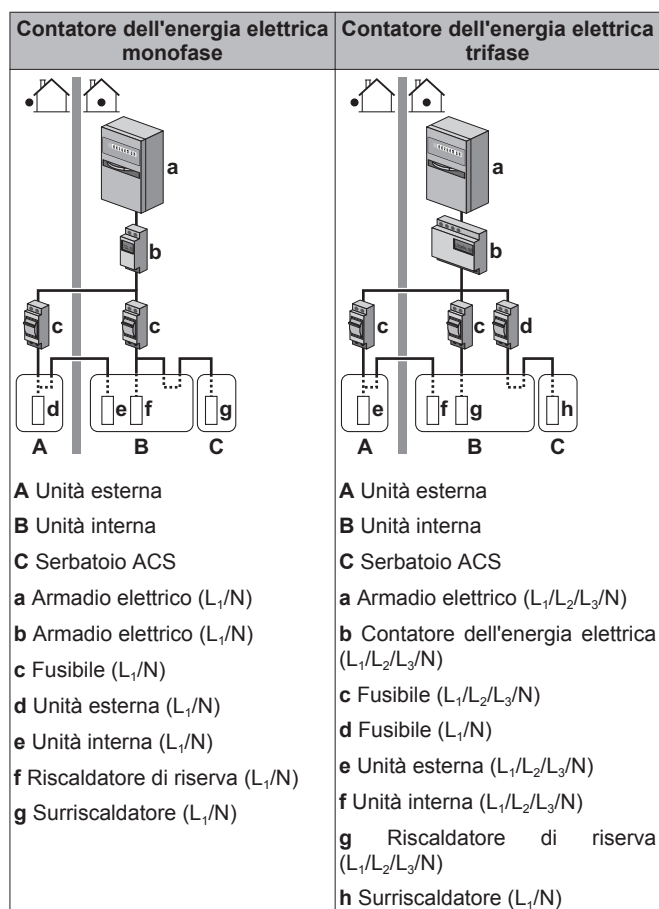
| Contatore dell'energia elettrica monofase | Contatore dell'energia elettrica trifase |
|---|---|
| a, b, c, c, d, e, f, g, A, B, C | a, b, c, c, d, e, f, g, h, A, B, C |
| **A** Unità esterna | **A** Unità esterna |
| **B** Unità interna | **B** Unità interna |
| **C** Serbatoio ACS | **C** Serbatoio ACS |
| **a** Armadio elettrico ($L_1$/N) | **a** Armadio elettrico ($L_1$/$L_2$/$L_3$/N) |
| **b** Armadio elettrico ($L_1$/N) | **b** Contatore dell'energia elettrica ($L_1$/$L_2$/$L_3$/N) |
| **c** Fusibile ($L_1$/N) | **c** Fusibile ($L_1$/$L_2$/$L_3$/N) |
| **d** Unità esterna ($L_1$/N) | **d** Fusibile ($L_1$/N) |
| **e** Unità interna ($L_1$/N) | **e** Unità esterna ($L_1$/$L_2$/$L_3$/N) |
| **f** Riscaldatore di riserva ($L_1$/N) | **f** Unità interna ($L_1$/$L_2$/$L_3$/N) |
| **g** Surriscaldatore ($L_1$/N) | **g** Riscaldatore di riserva ($L_1$/$L_2$/$L_3$/N) |
| | **h** Surriscaldatore ($L_1$/N) |